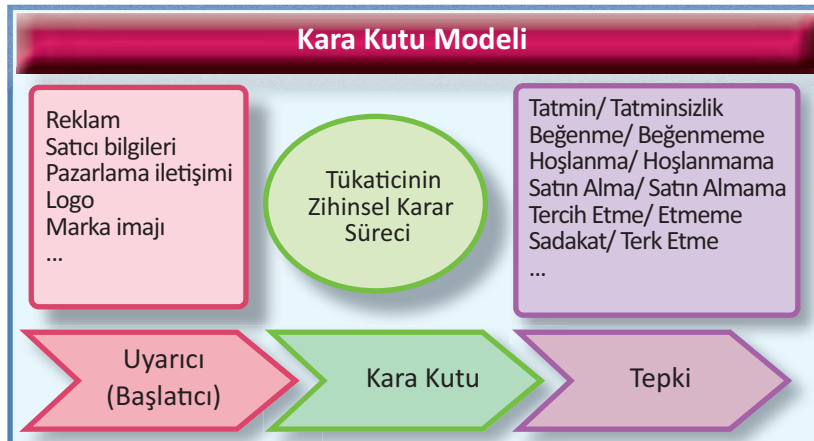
Kara Kutu Modeli

Reklam
Satıcı bilgileri
Pazarlama iletişimi
Logo
Marka imajı
...

Tükaticinin
Zihinsel Karar
Süreci

Tatmin/ Tatminsizlik
Beğenme/ Beğenmeme
Hoşlanma/ Hoşlanmama
Satın Alma/ Satın Almama
Tercih Etme/ Etmeme
Sadakat/ Terk Etme
...

Uyarıcı
(Başlatıcı)

Kara Kutu

Tepki